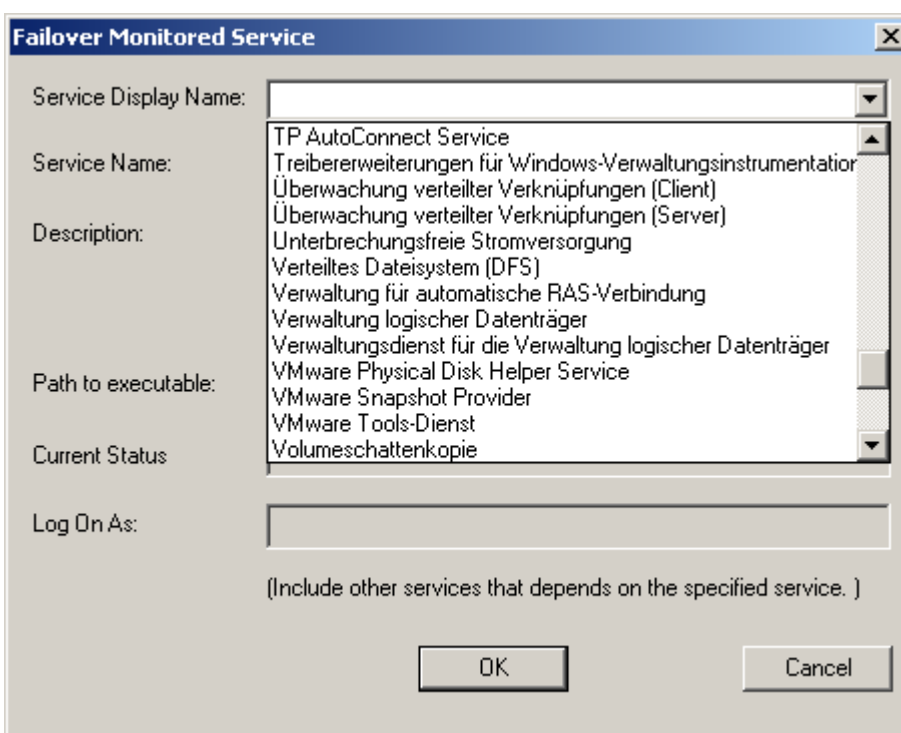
Failover Monitored Service

Service Display Name:

TP AutoConnect Service
Treibererweiterungen für Windows-Verwaltungsinstrumentatior
Überwachung verteilter Verknüpfungen (Client)
Überwachung verteilter Verknüpfungen (Server)
Unterbrechungsfreie Stromversorgung
Verteiltes Dateisystem (DFS)
Verwaltung für automatische RAS-Verbindung
Verwaltung logischer Datenträger
Verwaltungsdienst für die Verwaltung logischer Datenträger
VMware Physical Disk Helper Service
VMware Snapshot Provider
VMware Tools-Dienst
Volumeschattenkopie

Service Name:

Description:

Path to executable:

Current Status

Log On As:

(Include other services that depends on the specified service. )

OK

Cancel